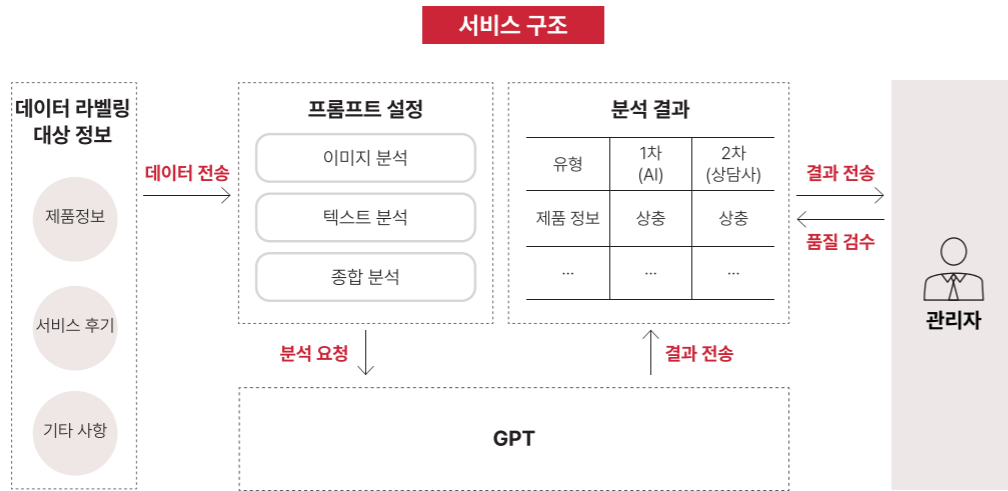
서비스 구조

데이터 라벨링 대상 정보

제품정보

서비스 후기

기타 사항

데이터 전송

프롬프트 설정

이미지 분석

텍스트 분석

종합 분석

분석 결과

| 유형 | 1차 (AI) | 2차 (상담사) |
|---|---|---|
| 제품 정보 | 상충 | 상충 |
| ... | ... | ... |

결과 전송

품질 검수

관리자

분석 요청

결과 전송

GPT